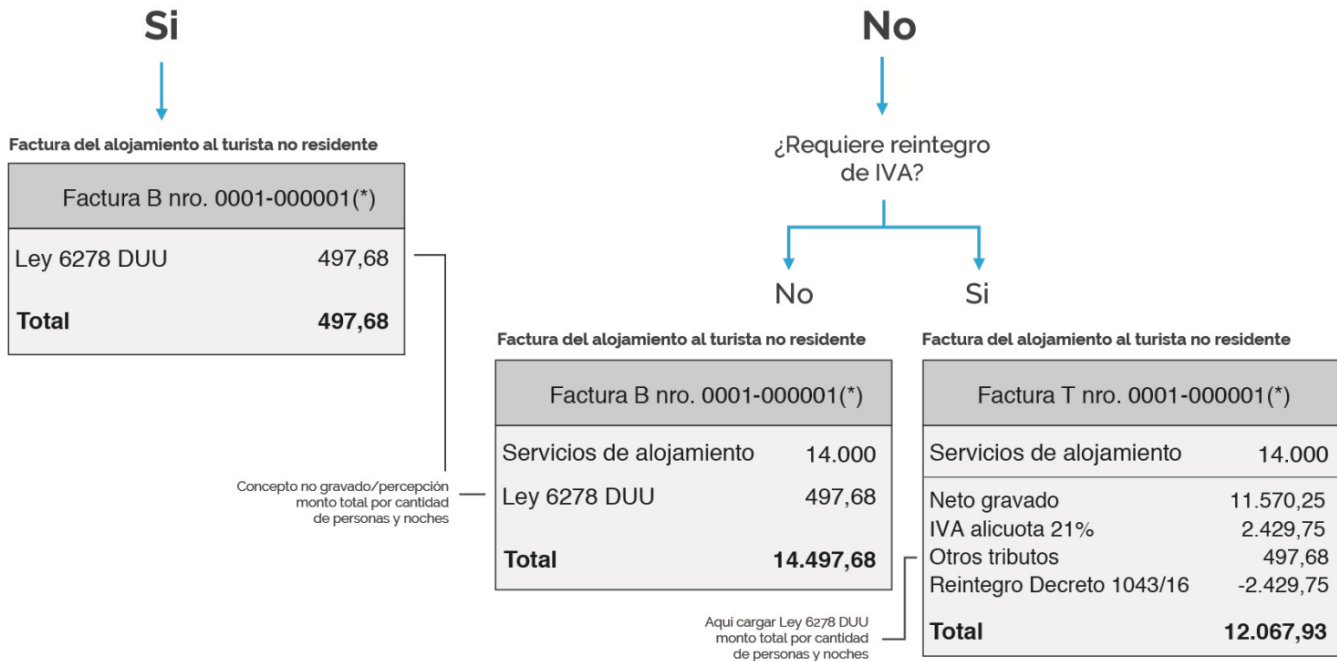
Si

Factura del alojamiento al turista no residente

Factura B nro. 0001-000001(*)

| Ley 6278 DUU | 497,68 |
|---|---|
| **Total** | **497,68** |

Concepto no gravado/percepción monto total por cantidad de personas y noches

No

¿Requiere reintegro de IVA?

No

Si

Factura del alojamiento al turista no residente

Factura B nro. 0001-000001(*)

| Servicios de alojamiento | 14.000 |
|---|---|
| Ley 6278 DUU | 497,68 |
| **Total** | **14.497,68** |

Factura del alojamiento al turista no residente

Factura T nro. 0001-000001(*)

| Servicios de alojamiento | 14.000 |
|---|---|
| Neto gravado | 11.570,25 |
| IVA alicuota 21% | 2.429,75 |
| Otros tributos | 497,68 |
| Reintegro Decreto 1043/16 | -2.429,75 |
| **Total** | **12.067,93** |

Aquí cargar Ley 6278 DUU monto total por cantidad de personas y noches